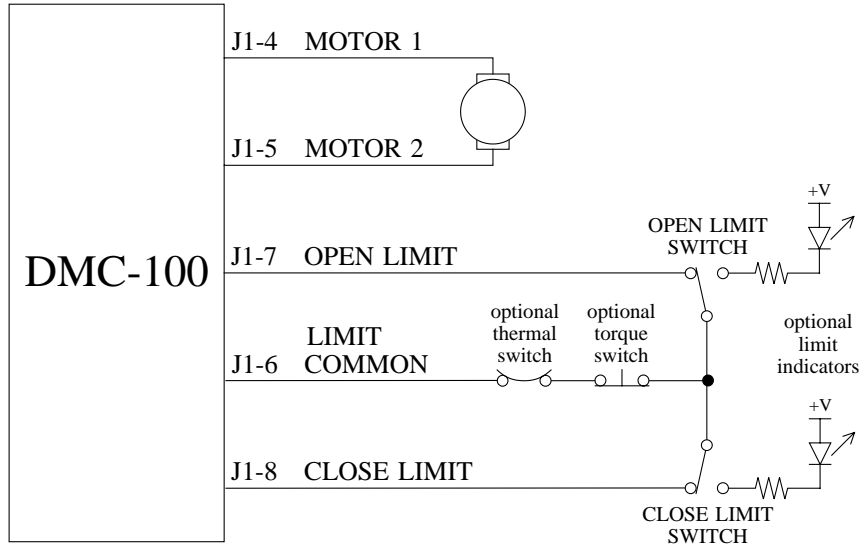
DMC-100

J1-4 MOTOR 1

J1-5 MOTOR 2

J1-7 OPEN LIMIT

LIMIT
J1-6 COMMON

J1-8 CLOSE LIMIT

optional thermal switch

optional torque switch

+V

OPEN LIMIT SWITCH

optional limit indicators

+V

CLOSE LIMIT SWITCH